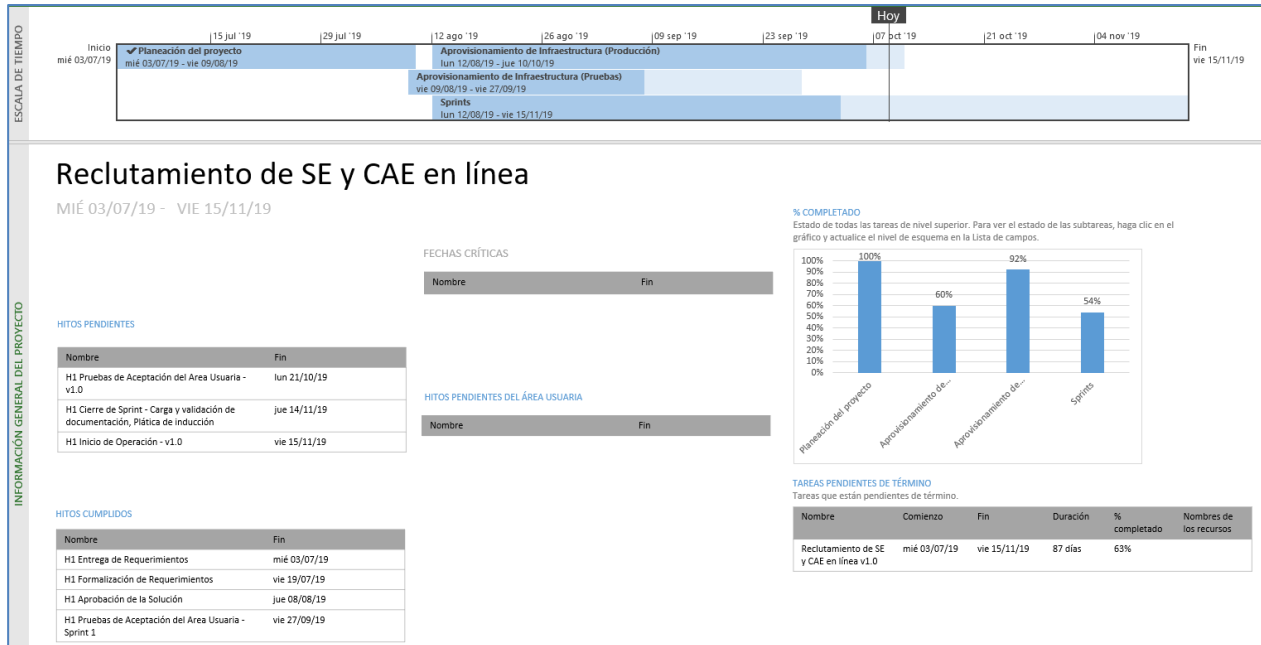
ESCALA DE TIEMPO

Hoy

15 jul '19 | 29 jul '19 | 12 ago '19 | 26 ago '19 | 09 sep '19 | 23 sep '19 | 07 oct '19 | 21 oct '19 | 04 nov '19

Inicio
mié 03/07/19

Planeación del proyecto
mié 03/07/19 - vie 09/08/19

Aprovisionamiento de Infraestructura (Producción)
lun 12/08/19 - jue 10/10/19

Aprovisionamiento de Infraestructura (Pruebas)
vie 09/08/19 - vie 27/09/19

Sprints
lun 12/08/19 - vie 15/11/19

Fin
vie 15/11/19

INFORMACIÓN GENERAL DEL PROYECTO

Reclutamiento de SE y CAE en línea

MIÉ 03/07/19 - VIE 15/11/19

FECHAS CRÍTICAS

| Nombre | Fin |
|---|---|

HITOS PENDIENTES

| Nombre | Fin |
|---|---|
| H1 Pruebas de Aceptación del Area Usuaria - v1.0 | lun 21/10/19 |
| H1 Cierre de Sprint - Carga y validación de documentación, Plática de inducción | jue 14/11/19 |
| H1 Inicio de Operación - v1.0 | vie 15/11/19 |

HITOS PENDIENTES DEL ÁREA USUARIA

| Nombre | Fin |
|---|---|

HITOS CUMPLIDOS

| Nombre | Fin |
|---|---|
| H1 Entrega de Requerimientos | mié 03/07/19 |
| H1 Formalización de Requerimientos | vie 19/07/19 |
| H1 Aprobación de la Solución | jue 08/08/19 |
| H1 Pruebas de Aceptación del Area Usuaria - Sprint 1 | vie 27/09/19 |

% COMPLETADO
Estado de todas las tareas de nivel superior. Para ver el estado de las subtareas, haga clic en el gráfico y actualice el nivel de esquema en la Lista de campos.

100%
90%
80%
70%
60%
50%
40%
30%
20%
10%
0%

100%
60%
92%
54%

Planeación del proyecto
Aprovisionamiento de...
Aprovisionamiento de...
Sprints

TAREAS PENDIENTES DE TÉRMINO
Tareas que están pendientes de término.

| Nombre | Comienzo | Fin | Duración | % completado | Nombres de los recursos |
|---|---|---|---|---|---|
| Reclutamiento de SE y CAE en línea v1.0 | mié 03/07/19 | vie 15/11/19 | 87 días | 63% | |